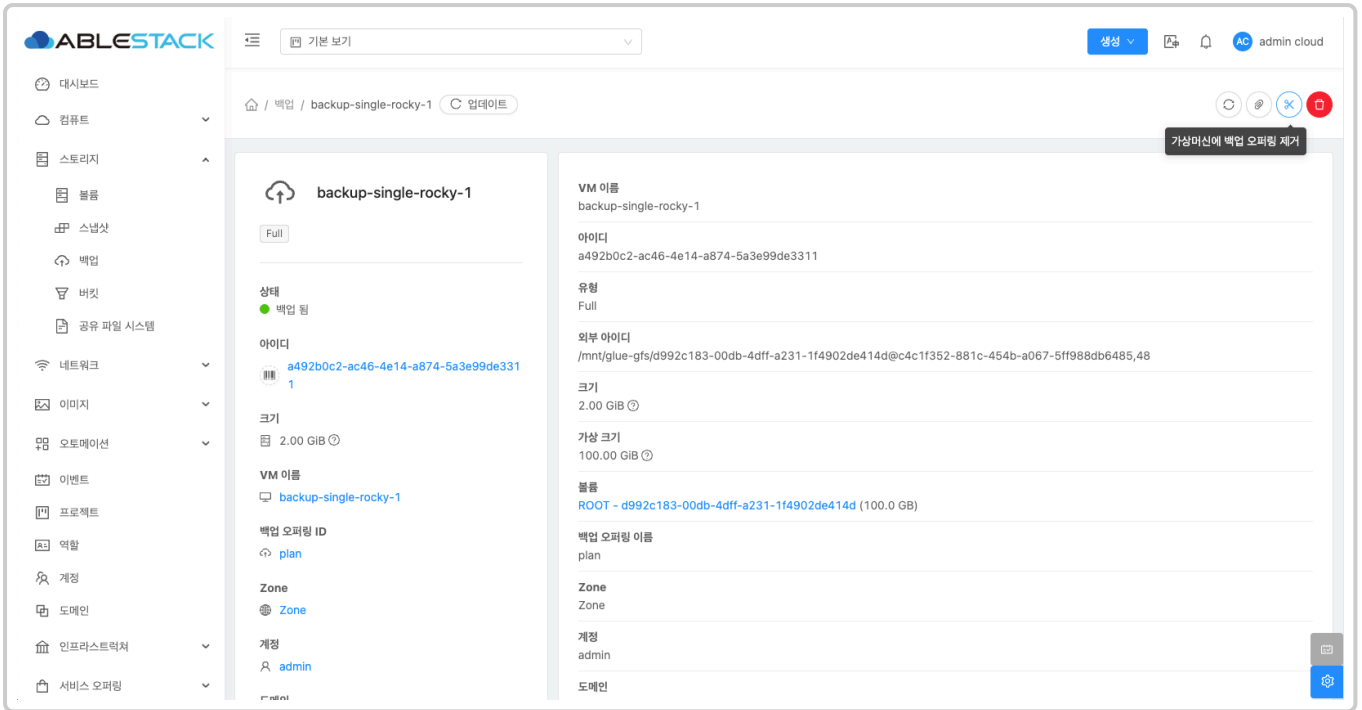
ABLESTACK

기본 보기

생성

AC admin cloud

대시보드
컴퓨트
스토리지
볼륨
스냅샷
백업
버킷
공유 파일 시스템
네트워크
이미지
오토메이션
이벤트
프로젝트
역할
계정
도메인
인프라스트럭쳐
서비스 오퍼링

백업 / backup-single-rocky-1 업데이트

가상머신에 백업 오퍼링 제거

backup-single-rocky-1

Full

상태
백업 됨

아이디
a492b0c2-ac46-4e14-a874-5a3e99de3311

크기
2.00 GiB

VM 이름
backup-single-rocky-1

백업 오퍼링 ID
plan

Zone
Zone

계정
admin

도메인

VM 이름
backup-single-rocky-1

아이디
a492b0c2-ac46-4e14-a874-5a3e99de3311

유형
Full

외부 아이디
/mnt/glue-gfs/d992c183-00db-4dff-a231-1f4902de414d@c4c1f352-881c-454b-a067-5ff988db6485,48

크기
2.00 GiB

가상 크기
100.00 GiB

볼륨
ROOT - d992c183-00db-4dff-a231-1f4902de414d (100.0 GB)

백업 오퍼링 이름
plan

Zone
Zone

계정
admin

도메인